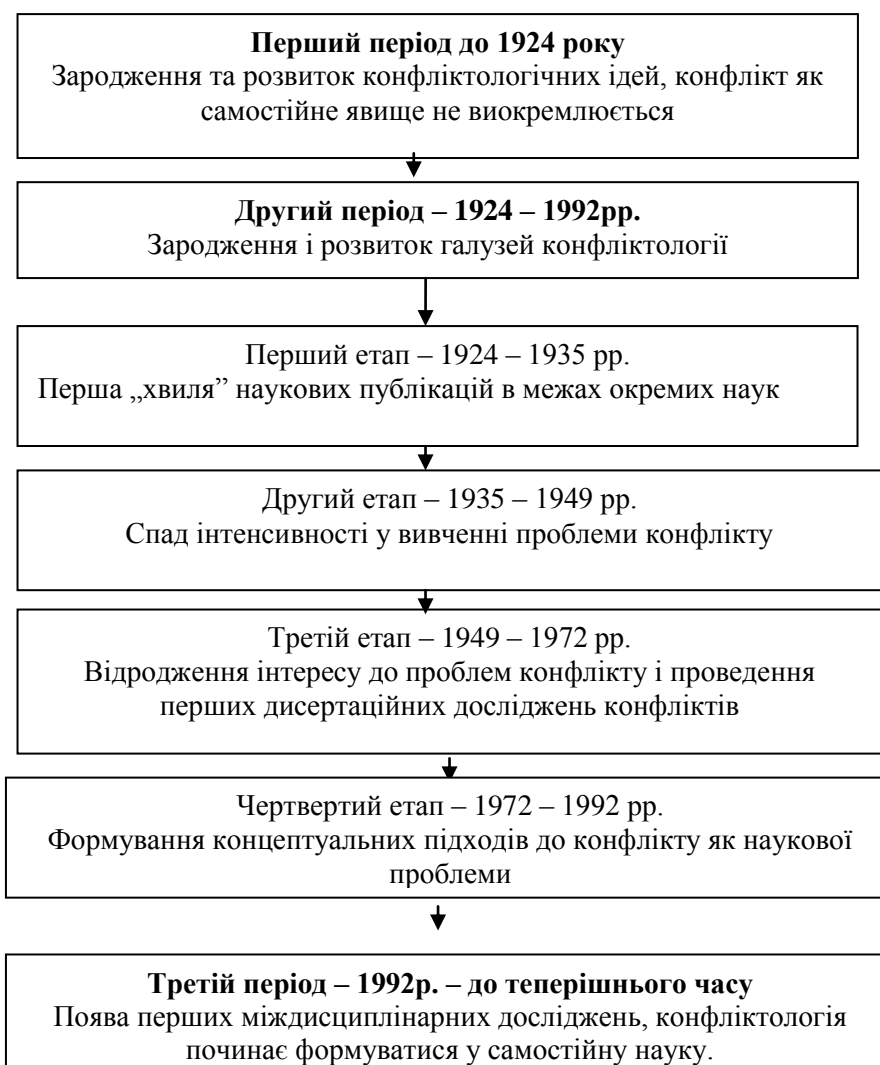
**Перший період до 1924 року**
Зародження та розвиток конфліктологічних ідей, конфлікт як самостійне явище не виокремлюється

**Другий період – 1924 – 1992рр.**
Зародження і розвиток галузей конфліктології

Перший етап – 1924 – 1935 рр.
Перша „хвиля" наукових публікацій в межах окремих наук

Другий етап – 1935 – 1949 рр.
Спад інтенсивності у вивченні проблеми конфлікту

Третій етап – 1949 – 1972 рр.
Відродження інтересу до проблем конфлікту і проведення перших дисертаційних досліджень конфліктів

Чертвертий етап – 1972 – 1992 рр.
Формування концептуальних підходів до конфлікту як наукової проблеми

**Третій період – 1992р. – до теперішнього часу**
Поява перших міждисциплінарних досліджень, конфліктологія починає формуватися у самостійну науку.